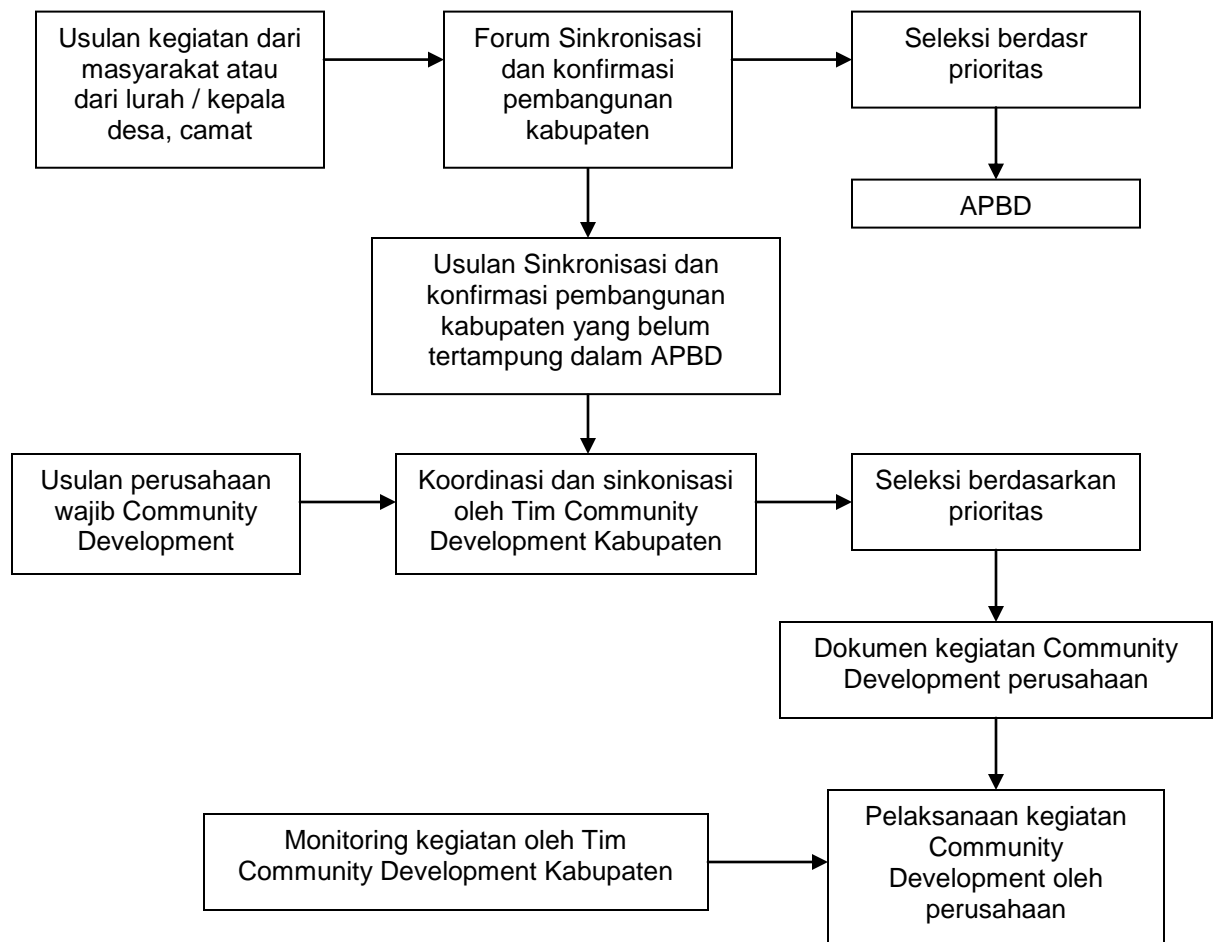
Usulan kegiatan dari masyarakat atau dari lurah / kepala desa, camat

Forum Sinkronisasi dan konfirmasi pembangunan kabupaten

Seleksi berdasr prioritas

APBD

Usulan Sinkronisasi dan konfirmasi pembangunan kabupaten yang belum tertampung dalam APBD

Usulan perusahaan wajib Community Development

Koordinasi dan sinkonisasi oleh Tim Community Development Kabupaten

Seleksi berdasarkan prioritas

Dokumen kegiatan Community Development perusahaan

Monitoring kegiatan oleh Tim Community Development Kabupaten

Pelaksanaan kegiatan Community Development oleh perusahaan